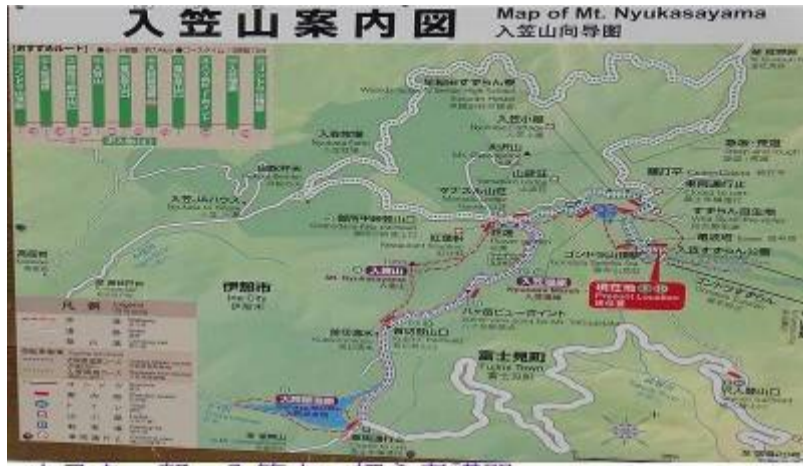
入笠山案内図

Map of Mt. Nyukasayama
入笠山向导图

おすすめルート

入笠湿原

入笠山

大阿原湿原

伊那市
Ina City
伊那市

富士見町
Fujimi Town
富士见町

現在地
Present Location
所在地

凡例
Legend

入笠山

入笠湿原

入笠すずらん山荘

マナスル山荘

首切登山口

八ケ岳ビューポイント

ゴンドラ山頂駅

御所平峠

沢入登山口

入笠小屋

大阿原湿原